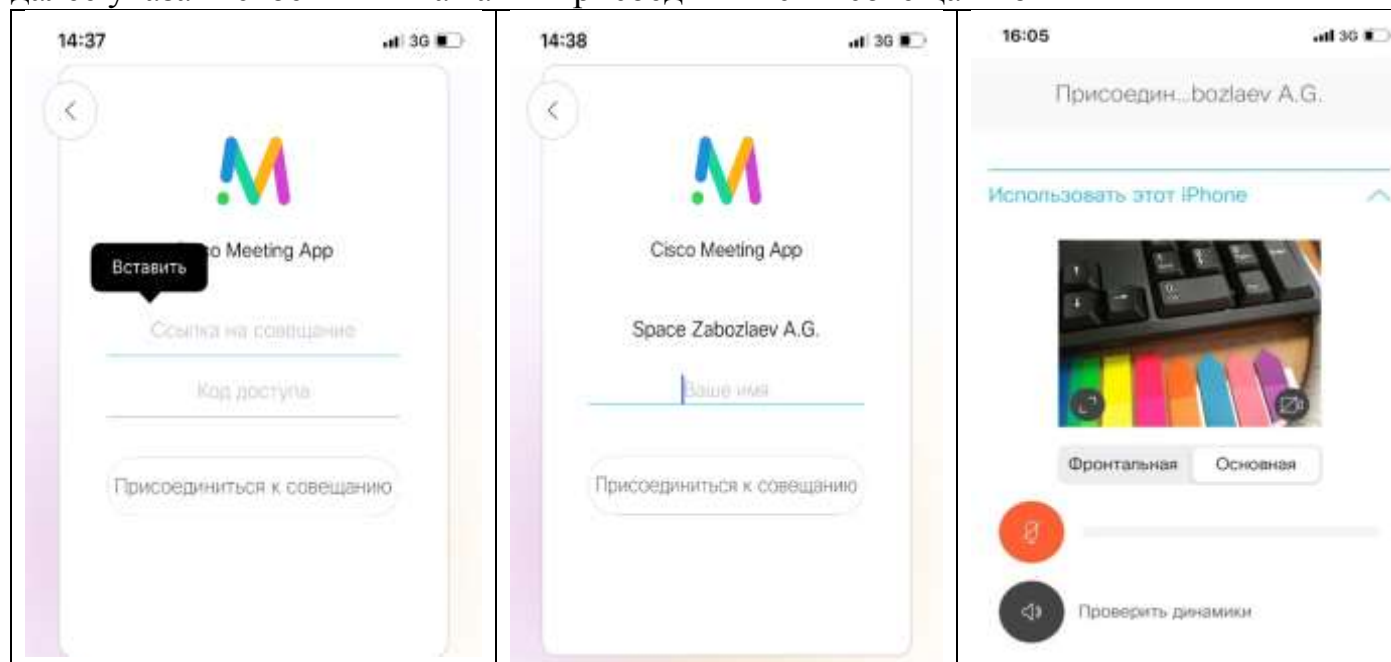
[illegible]

14:37
3G

Вставить
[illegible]o Meeting App

Ссылка на совещание

Код доступа

Присоединиться к совещанию

14:38
3G

Cisco Meeting App

Space Zabozlaev A.G.

Ваше имя

Присоединиться к совещанию

16:05
3G

Присоедин...bozlaev A.G.

Использовать этот iPhone

Фронтальная
Основная

Проверить динамики